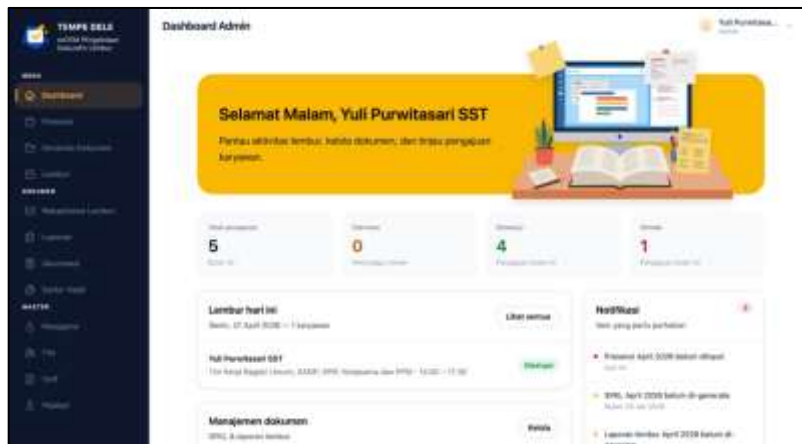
TEMPE DELE

Dashboard Admin

Yuli Purwitasa...

Selamat Malam, Yuli Purwitasari SST

Pantau aktivitas lembur, status dokumen, dan tinjau pengajuan karyawan.

6

0

4

1

Lembur hari ini

Lihat semua

Yuli Purwitasari SST

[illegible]

Notifikasi

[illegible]

Manajemen dokumen

Kelola